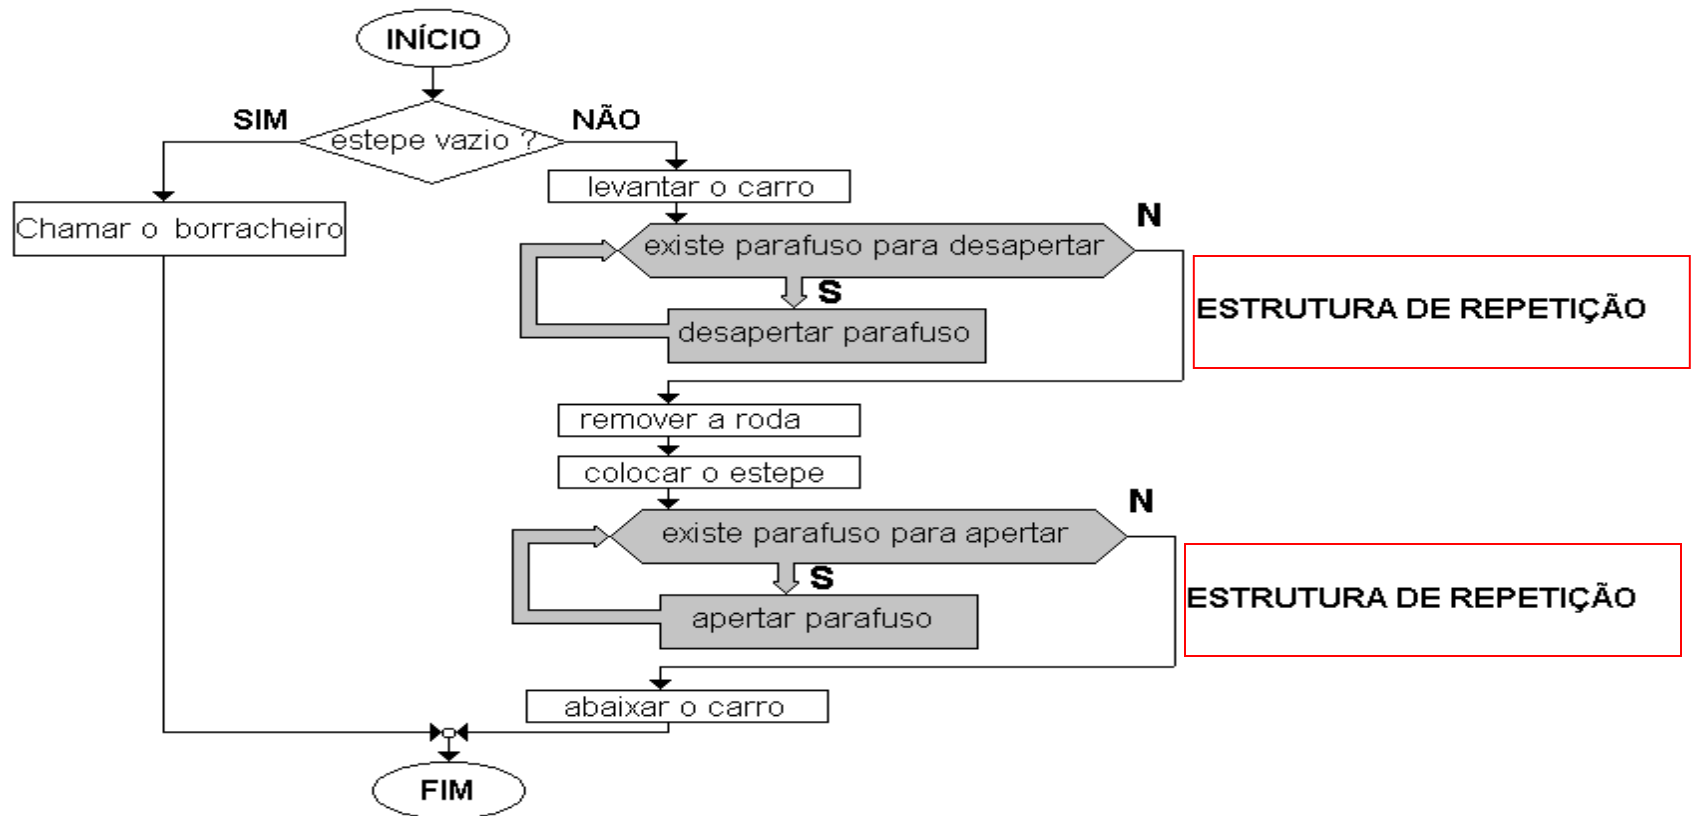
INÍCIO

SIM

estepe vazio ?

NÃO

Chamar o borracheiro

levantar o carro

existe parafuso para desapertar

N

S

desapertar parafuso

ESTRUTURA DE REPETIÇÃO

remover a roda

colocar o estepe

existe parafuso para apertar

N

S

apertar parafuso

ESTRUTURA DE REPETIÇÃO

abaixar o carro

FIM